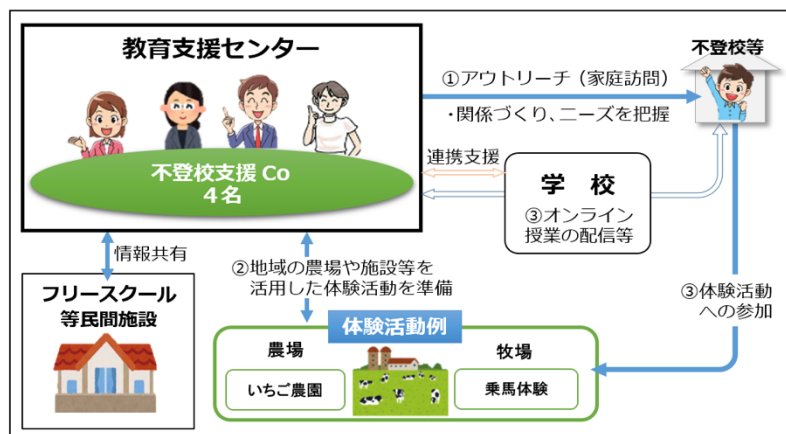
教育支援センター

不登校支援 Co
4名

不登校等

①アウトリーチ（家庭訪問）

・関係づくり、ニーズを把握

連携支援

学　校

③オンライン
授業の配信等

情報共有

②地域の農場や施設等を
活用した体験活動を準備

③体験活動
への参加

フリースクール
等民間施設

体験活動例

農場

いちご農園

牧場

乗馬体験